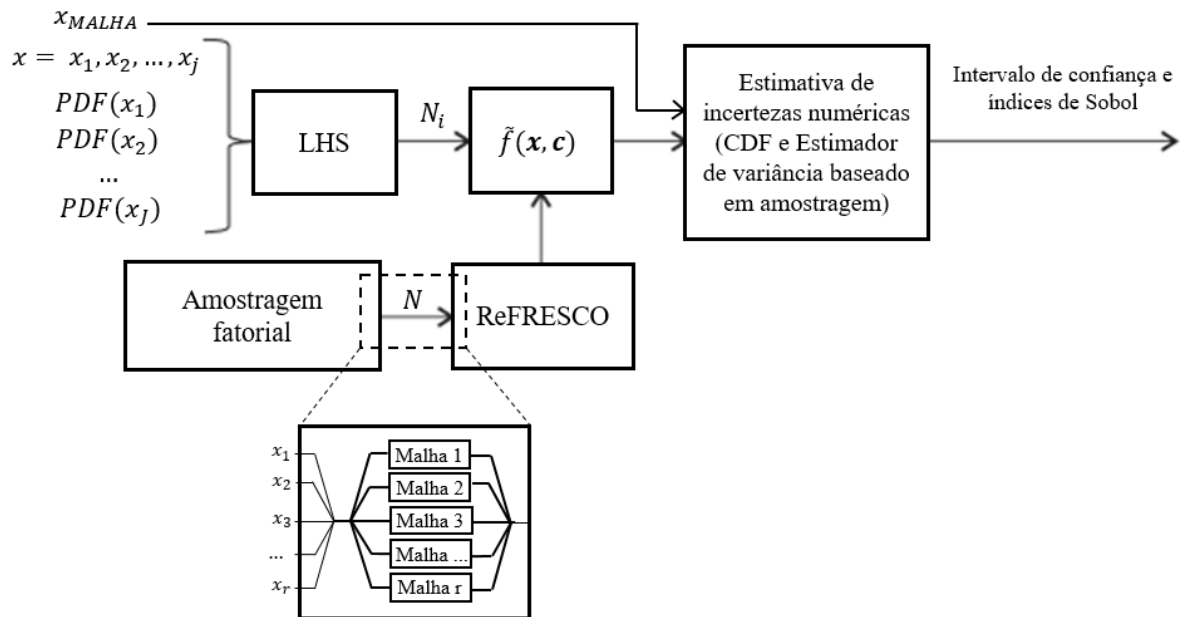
$x_{MALHA}$

$x = x_1, x_2, \ldots, x_j$

$PDF(x_1)$

$PDF(x_2)$

...

$PDF(x_J)$

LHS

$N_i$

$\tilde{f}(\boldsymbol{x}, \boldsymbol{c})$

Estimativa de incertezas numéricas (CDF e Estimador de variância baseado em amostragem)

Intervalo de confiança e índices de Sobol

Amostragem fatorial

$N$

ReFRESCO

$x_1$

$x_2$

$x_3$

...

$x_r$

Malha 1

Malha 2

Malha 3

Malha ...

Malha r